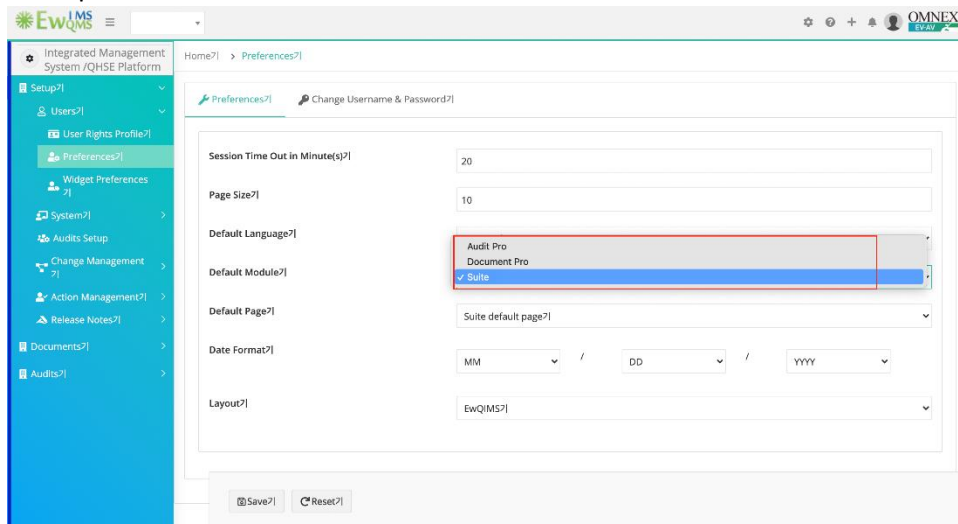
EwQIMS ≡

OMNEX EV-AV

Integrated Management System /QHSE Platform

Setup가
Users가
User Rights Profile가
Preferences가
Widget Preferences 가
System가
Audits Setup
Change Management 가
Action Management가
Release Notes가
Documents가
Audits가

Home가 > Preferences가

Preferences가
Change Username & Password가

Session Time Out in Minute(s)가
20

Page Size가
10

Default Language가

Audit Pro
Document Pro
✓ Suite

Default Module가

Default Page가
Suite default page가

Date Format가
MM / DD / YYYY

Layout가
EwQIMS가

Save가
Reset가